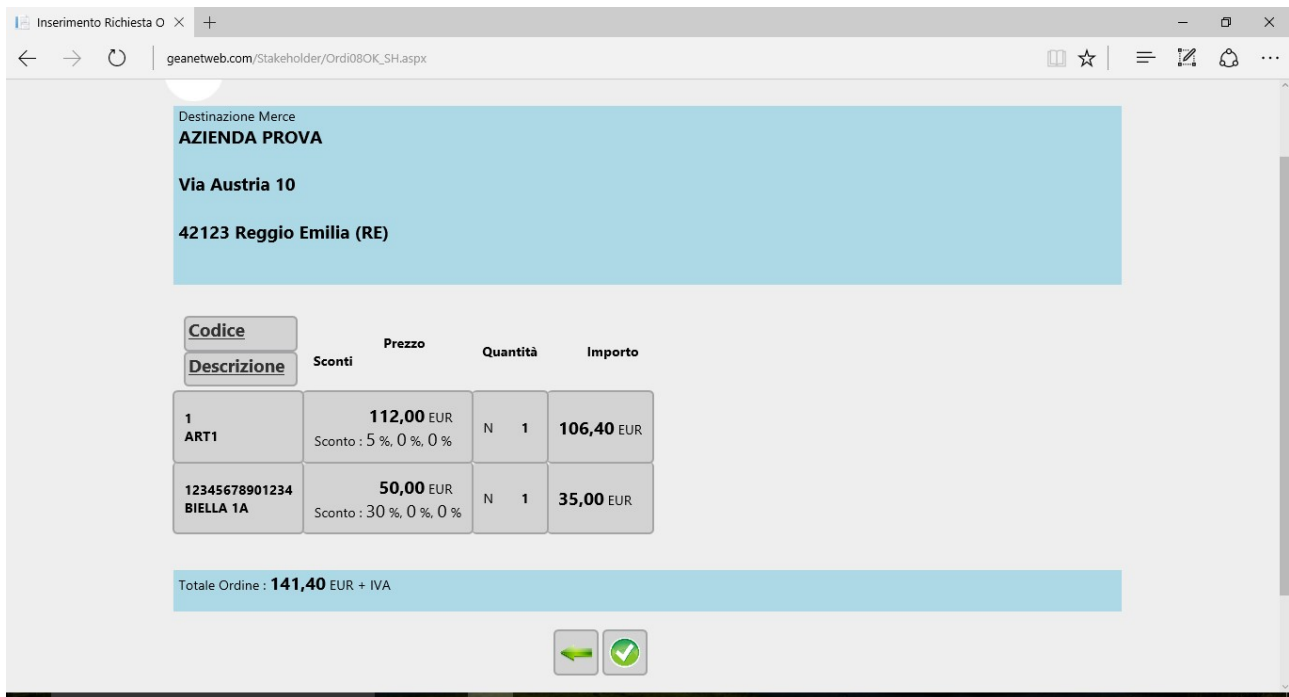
Inserimento Richiesta O ×

geanetweb.com/Stakeholder/Ordi08OK_SH.aspx

Destinazione Merce
AZIENDA PROVA

Via Austria 10

42123 Reggio Emilia (RE)

| Codice Descrizione | Prezzo Sconti | Quantità | Importo |
|---|---|---|---|
| 1 ART1 | 112,00 EUR Sconto : 5 %, 0 %, 0 % | N 1 | 106,40 EUR |
| 12345678901234 BIELLA 1A | 50,00 EUR Sconto : 30 %, 0 %, 0 % | N 1 | 35,00 EUR |

Totale Ordine : 141,40 EUR + IVA